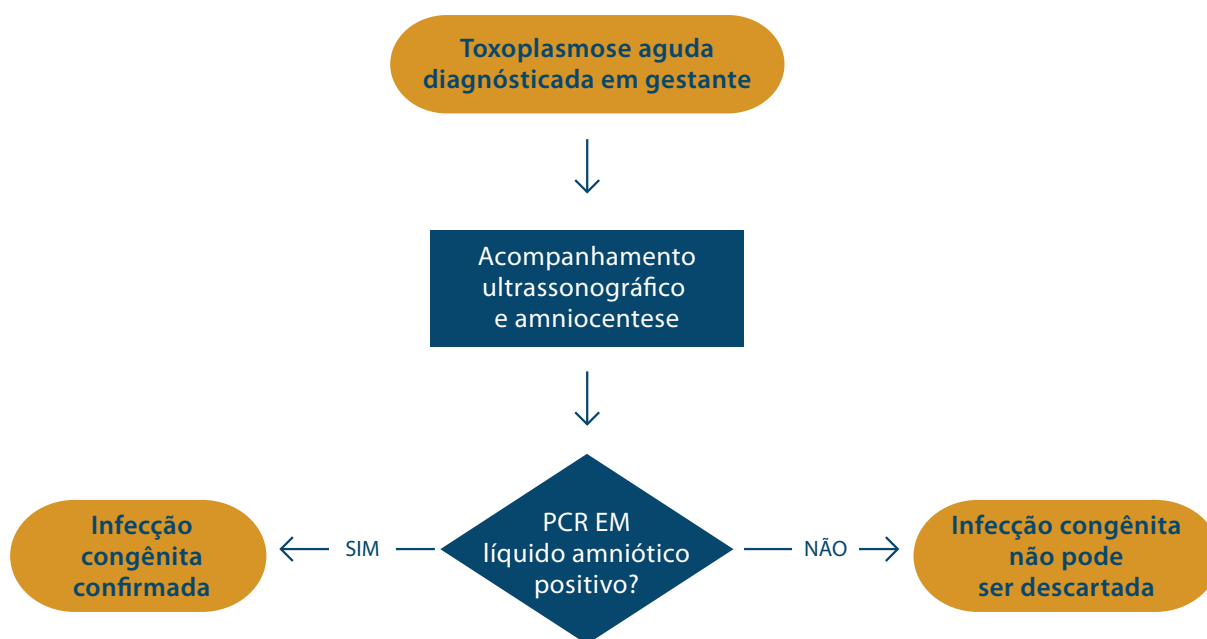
Toxoplasmose aguda diagnósticada em gestante

Acompanhamento ultrassonográfico e amniocentese

PCR EM líquido amniótico positivo?

SIM

Infecção congênita confirmada

NÃO

Infecção congênita não pode ser descartada